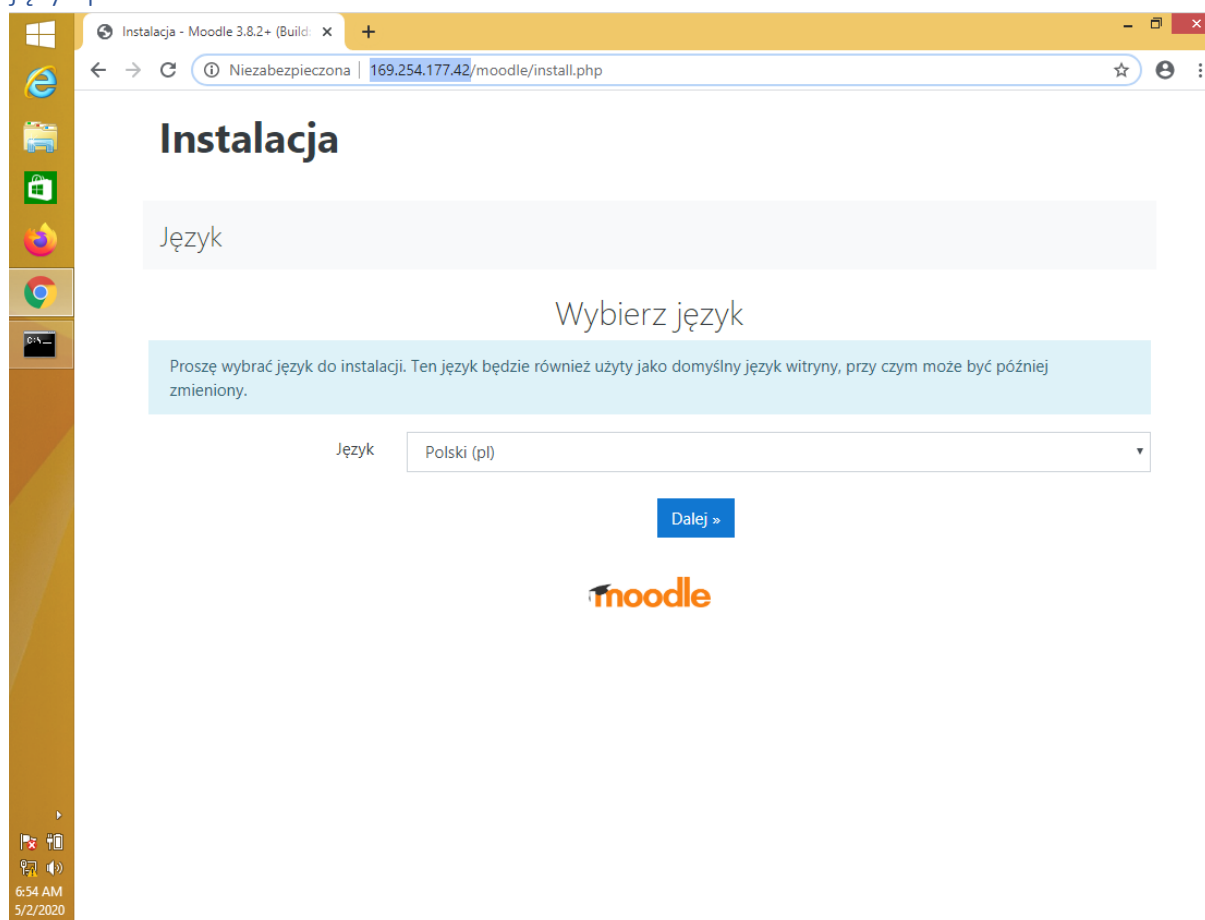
Instalacja - Moodle 3.8.2+ (Build:

Niezabezpieczona | 169.254.177.42/moodle/install.php

Instalacja

Język

Wybierz język

Proszę wybrać język do instalacji. Ten język będzie również użyty jako domyślny język witryny, przy czym może być później zmieniony.

Język Polski (pl)

Dalej »

moodle

6:54 AM
5/2/2020